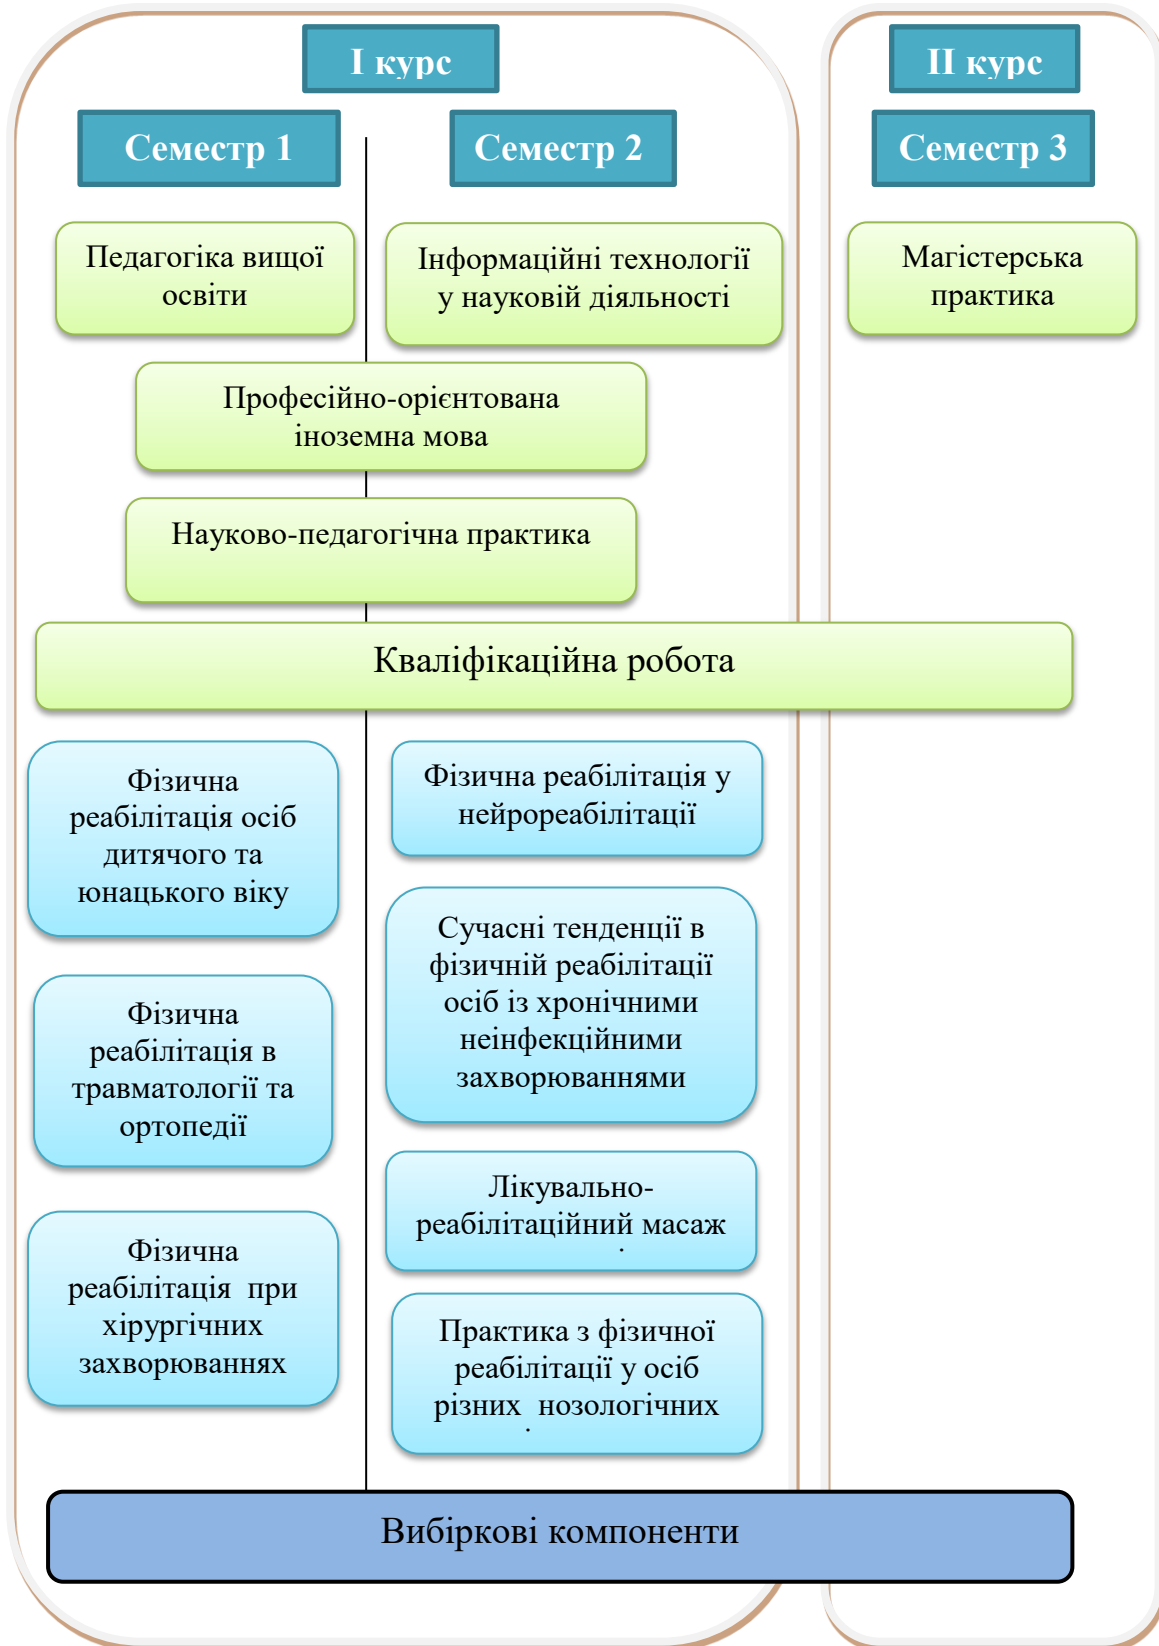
I курс

II курс

Семестр 1

Семестр 2

Семестр 3

Педагогіка вищої освіти

Інформаційні технології у науковій діяльності

Магістерська практика

Професійно-орієнтована іноземна мова

Науково-педагогічна практика

Кваліфікаційна робота

Фізична реабілітація осіб дитячого та юнацького віку

Фізична реабілітація у нейрореабілітації

Сучасні тенденції в фізичній реабілітації осіб із хронічними неінфекційними захворюваннями

Фізична реабілітація в травматології та ортопедії

Лікувально-реабілітаційний масаж

Фізична реабілітація при хірургічних захворюваннях

Практика з фізичної реабілітації у осіб різних нозологічних

Вибіркові компоненти